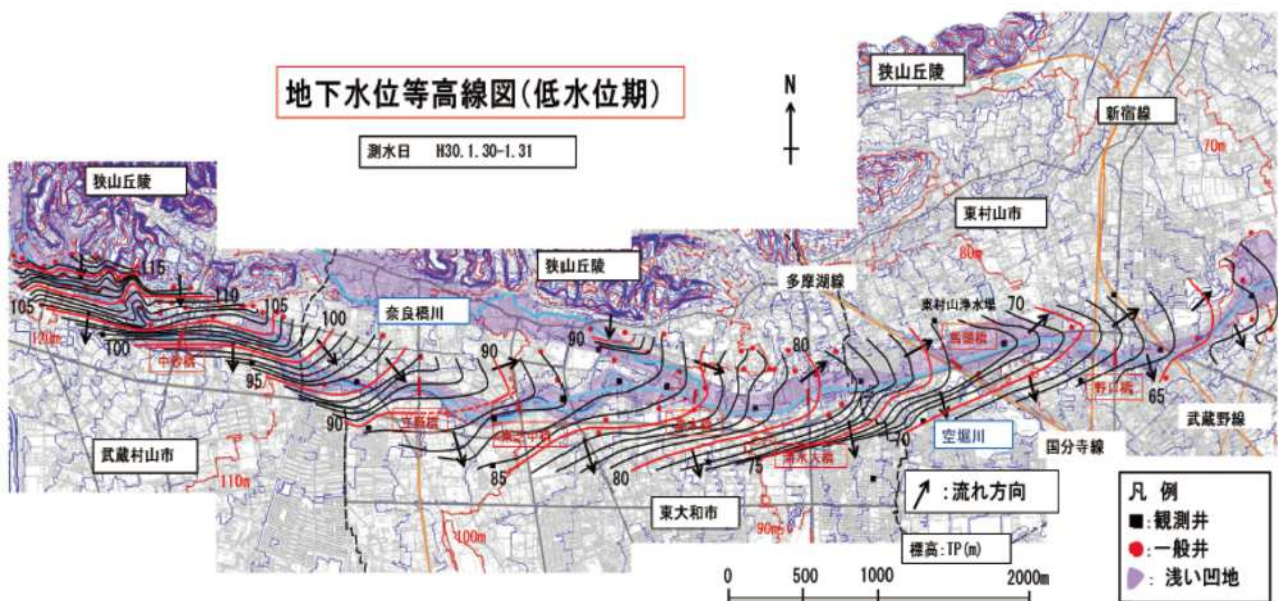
地下水位等高線図(低水位期)

測水日　H30.1.30-1.31

N

狭山丘陵

狭山丘陵

狭山丘陵

新宿線

70m

東村山市

80m

多摩湖線

東村山浄水場

70

115

110

105

105

100

100

95

90

90

90

85

80

80

75

70

65

120m

中砂橋

奈良橋川

空堀川

国分寺線

武蔵野線

野口橋

武蔵村山市

110m

東大和市

100m

90m

:流れ方向

凡　例

■:観測井

●:一般井

: 浅い凹地

標高:TP(m)

0　500　1000　2000m